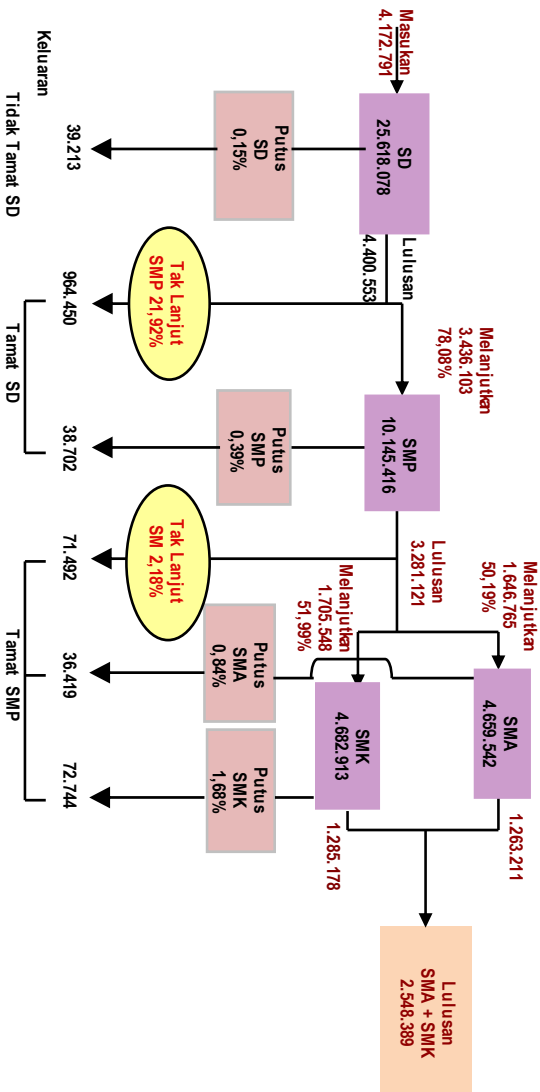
Masukan
4.172.791

Keluaran

Tidak Tamat SD

SD
25.618.078

Putus
SD
0,15%

39.213

Lulusan
4.400.553

Tak Lanjut
SMP 21,92%

964.450

Melanjutkan
3.436.103
78,08%

Tamat SD

SMP
10.145.416

Putus
SMP
0,39%

38.702

Lulusan
3.281.121

Tak Lanjut
SM 2,18%

71.492

Melanjutkan
1.646.765
50,19%

Melanjutkan
1.705.548
51,99%

Tamat SMP

Putus
SMA
0,84%

36.419

SMA
4.659.542

SMK
4.682.913

Putus
SMK
1,68%

72.744

1.263.211

1.285.178

Lulusan
SMA + SMK
2.548.389